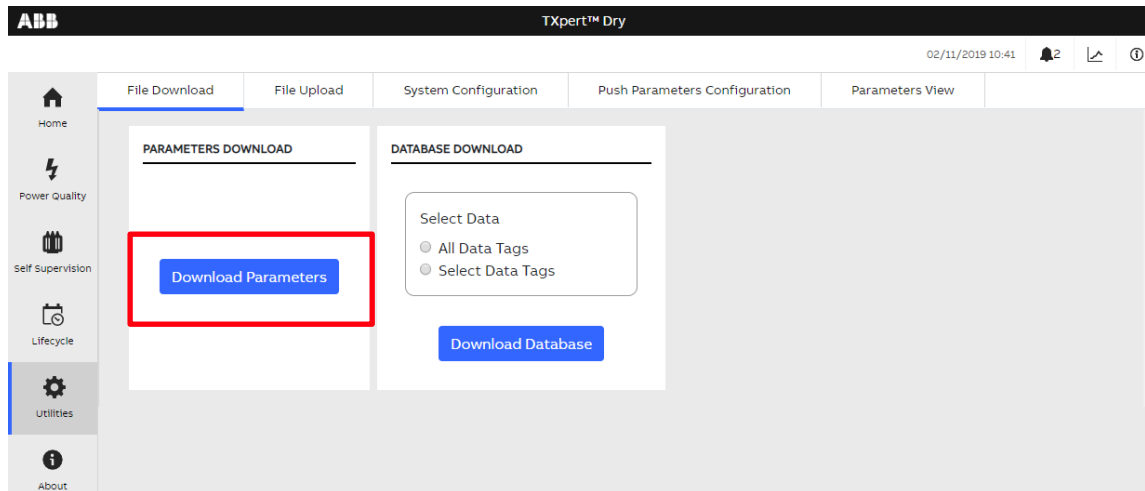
ABB

TXpert™ Dry

02/11/2019 10:41

2

Home

Power Quality

Self Supervision

Lifecycle

Utilities

About

File Download

File Upload

System Configuration

Push Parameters Configuration

Parameters View

PARAMETERS DOWNLOAD

Download Parameters

DATABASE DOWNLOAD

Select Data

All Data Tags

Select Data Tags

Download Database